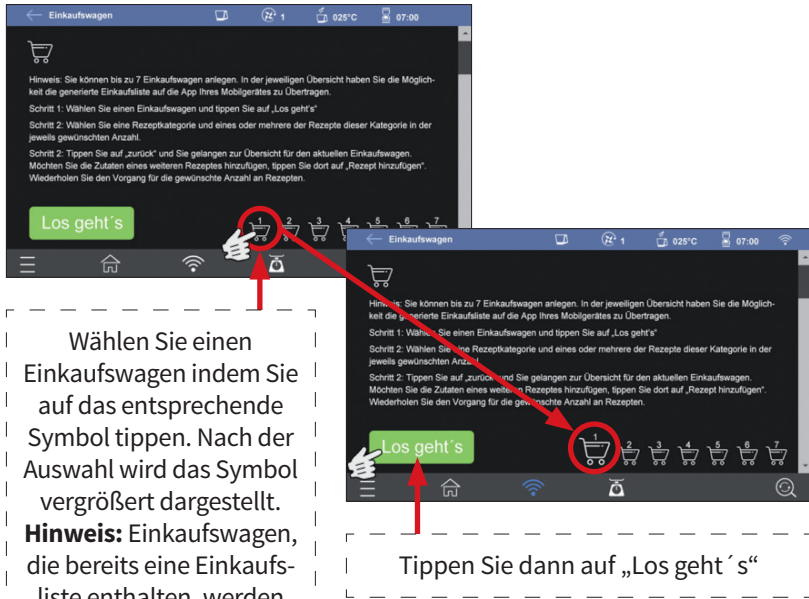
Einkaufswagen 1 025°C 07:00

Hinweis: Sie können bis zu 7 Einkaufswagen anlegen. In der jeweiligen Übersicht haben Sie die Möglichkeit die generierte Einkaufsliste auf die App Ihres Mobilgerätes zu Übertragen.

Schritt 1: Wählen Sie einen Einkaufswagen und tippen Sie auf „Los geht's"

Schritt 2: Wählen Sie eine Rezeptkategorie und eines oder mehrere der Rezepte dieser Kategorie in der jeweils gewünschten Anzahl.

Schritt 2: Tippen Sie auf „zurück" und Sie gelangen zur Übersicht für den aktuellen Einkaufswagen. Möchten Sie die Zutaten eines weiteren Rezeptes hinzufügen, tippen Sie dort auf „Rezept hinzufügen". Wiederholen Sie den Vorgang für die gewünschte Anzahl an Rezepten.

Los geht´s

1 2 3 4 5 6 7

Einkaufswagen 1 025°C 07:00

Hinweis: Sie können bis zu 7 Einkaufswagen anlegen. In der jeweiligen Übersicht haben Sie die Möglichkeit die generierte Einkaufsliste auf die App Ihres Mobilgerätes zu Übertragen.

Schritt 1: Wählen Sie einen Einkaufswagen und tippen Sie auf „Los geht's"

Schritt 2: Wählen Sie eine Rezeptkategorie und eines oder mehrere der Rezepte dieser Kategorie in der jeweils gewünschten Anzahl.

Schritt 2: Tippen Sie auf „zurück" und Sie gelangen zur Übersicht für den aktuellen Einkaufswagen. Möchten Sie die Zutaten eines weiteren Rezeptes hinzufügen, tippen Sie dort auf „Rezept hinzufügen". Wiederholen Sie den Vorgang für die gewünschte Anzahl an Rezepten.

Los geht´s

1 2 3 4 5 6 7

Wählen Sie einen Einkaufswagen indem Sie auf das entsprechende Symbol tippen. Nach der Auswahl wird das Symbol vergrößert dargestellt. **Hinweis:** Einkaufswagen, die bereits eine Einkaufsliste enthalten, werden

Tippen Sie dann auf „Los geht´s"